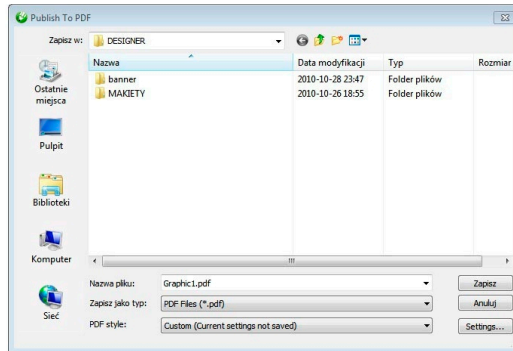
Publish To PDF

Zapisz w: DESIGNER

Ostatnie miejsca
Pulpit
Biblioteki
Komputer
Sieć

| Nazwa | Data modyfikacji | Typ | Rozmiar |
|---|---|---|---|
| banner | 2010-10-28 23:47 | Folder plików | |
| MAKIETY | 2010-10-26 18:55 | Folder plików | |

Nazwa pliku: Graphic1.pdf
Zapisz jako typ: PDF Files (*.pdf)
PDF style: Custom (Current settings not saved)

Zapisz
Anuluj
Settings...